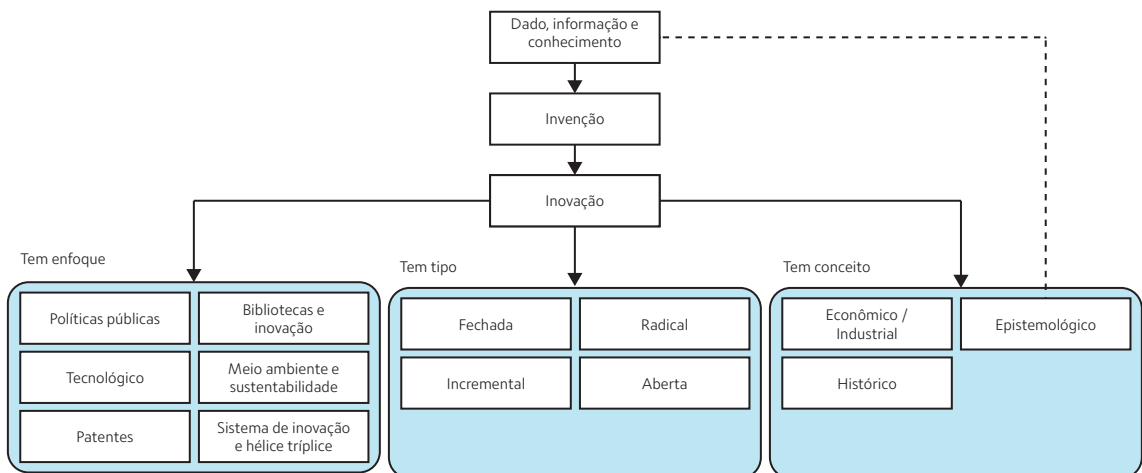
Dado, informação e conhecimento

Invenção

Inovação

Tem enfoque

Políticas públicas

Bibliotecas e inovação

Tecnológico

Meio ambiente e sustentabilidade

Patentes

Sistema de inovação e hélice tríplice

Tem tipo

Fechada

Radical

Incremental

Aberta

Tem conceito

Econômico / Industrial

Epistemológico

Histórico